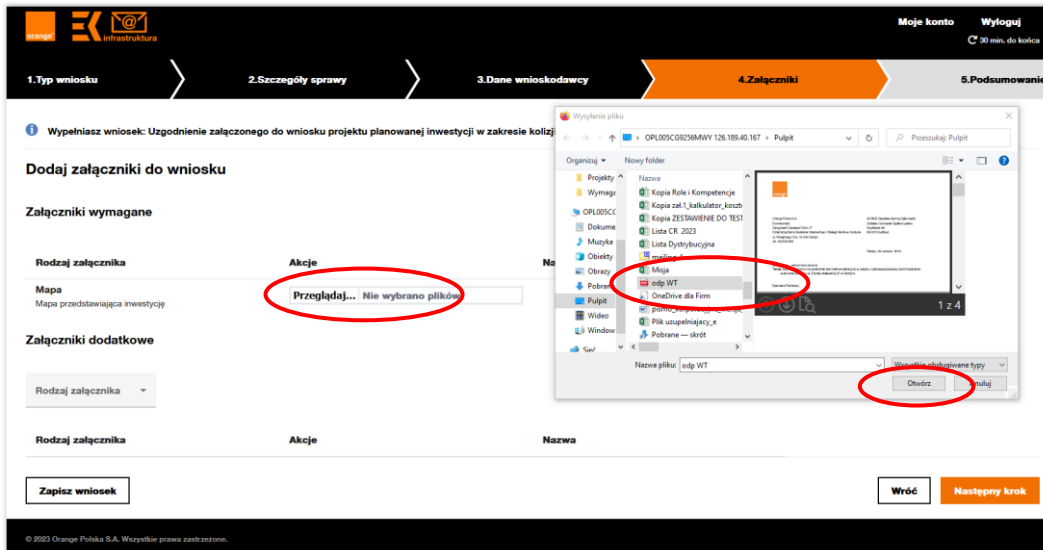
orange EK infrastruktura

Moje konto Wyloguj
30 min. do końca

1.Typ wniosku 2.Szczegóły sprawy 3.Dane wnioskodawcy 4.Załączniki 5.Podsumowanie

Wypełniasz wniosek: Uzgodnienie załączonego do wniosku projektu planowanej inwestycji w zakresie kolizji

Dodaj załączniki do wniosku

Załączniki wymagane

| Rodzaj załącznika | Akcje | Nazwa |
|---|---|---|
| Mapa Mapa przedstawiająca inwestycję | Przeglądaj... Nie wybrano plików | |

Załączniki dodatkowe

Rodzaj załącznika

| Rodzaj załącznika | Akcje | Nazwa |
|---|---|---|

Zapisz wniosek

Wróć Następny krok

© 2023 Orange Polska S.A. Wszystkie prawa zastrzeżone.

Wysyłanie pliku

OPL005CG9256MWY 126.189.40.167 > Pulpit
Przeszukaj: Pulpit

Organizuj Nowy folder

Projekty
Wymaga
OPL005CC
Dokume
Muzyka
Obiekty
Obrazy
Pobran
Pulpit
Wideo
Window
Sieć

Nazwa
Kopia Role i Kompetencje
Kopia zał.1_kalkulator_koszt
Kopia ZESTAWIENIE DO TEST
Lista CR 2023
Lista Dystrybucyjna
mailing
Misja
odp WT
OneDrive dla Firm
pismo
Plik uzupełniający_e
Pobrane — skrót

1 z 4

Nazwa pliku: odp WT
Wszystkie obsługiwane typy
Otwórz Anuluj